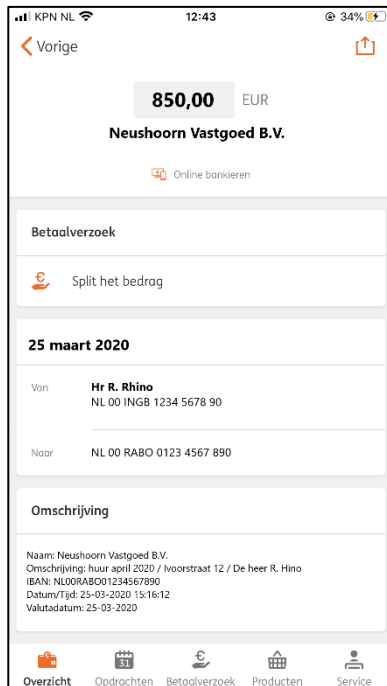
KPN NL 12:43 34%

Vorige

850,00 EUR

Neushoorn Vastgoed B.V.

Online bankieren

Betaalverzoek

Split het bedrag

25 maart 2020

Van Hr R. Rhino
NL 00 INGB 1234 5678 90

Naar NL 00 RABO 0123 4567 890

Omschrijving

Naam: Neushoorn Vastgoed B.V.
Omschrijving: huur april 2020 / Ivoorstraat 12 / De heer R. Hino
IBAN: NL00RABO01234567890
Datum/Tijd: 25-03-2020 15:16:12
Valutadatum: 25-03-2020

31

Overzicht Opdrachten Betaalverzoek Producten Service